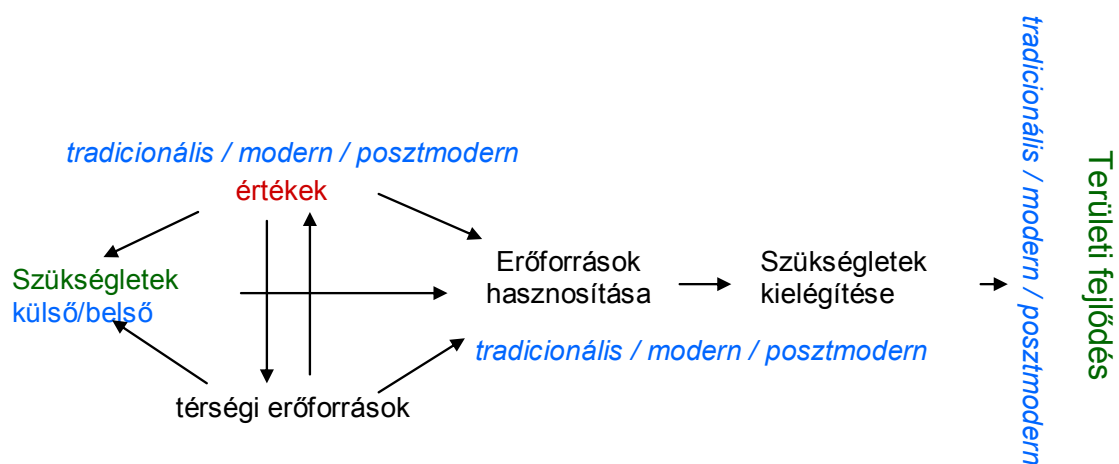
tradicionális / modern / posztmodern

értékek

Szükségletek
külső/belső

Erőforrások hasznosítása

Szükségletek kielégítése

tradicionális / modern / posztmodern

térségi erőforrások

tradicionális / modern / posztmodern

Területi fejlődés